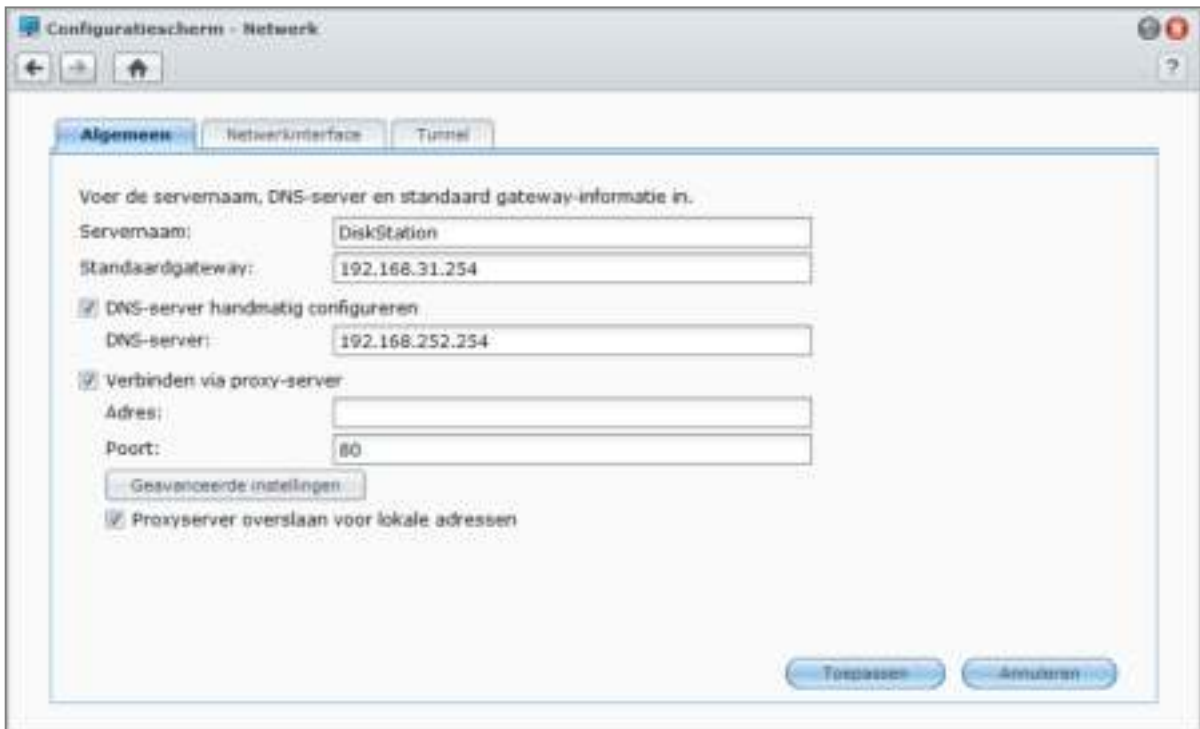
Configuratiescherm - Netwerk

?

Algemeen | Netwerkinterface | Tunnel

Voer de servernaam, DNS-server en standaard gateway-informatie in.

Servernaam: DiskStation

Standaardgateway: 192.168.31.254

DNS-server handmatig configureren

DNS-server: 192.168.252.254

Verbinden via proxy-server

Adres:

Poort: 80

Geavanceerde instellingen

Proxyserver overslaan voor lokale adressen

Toepassen | Annuleren